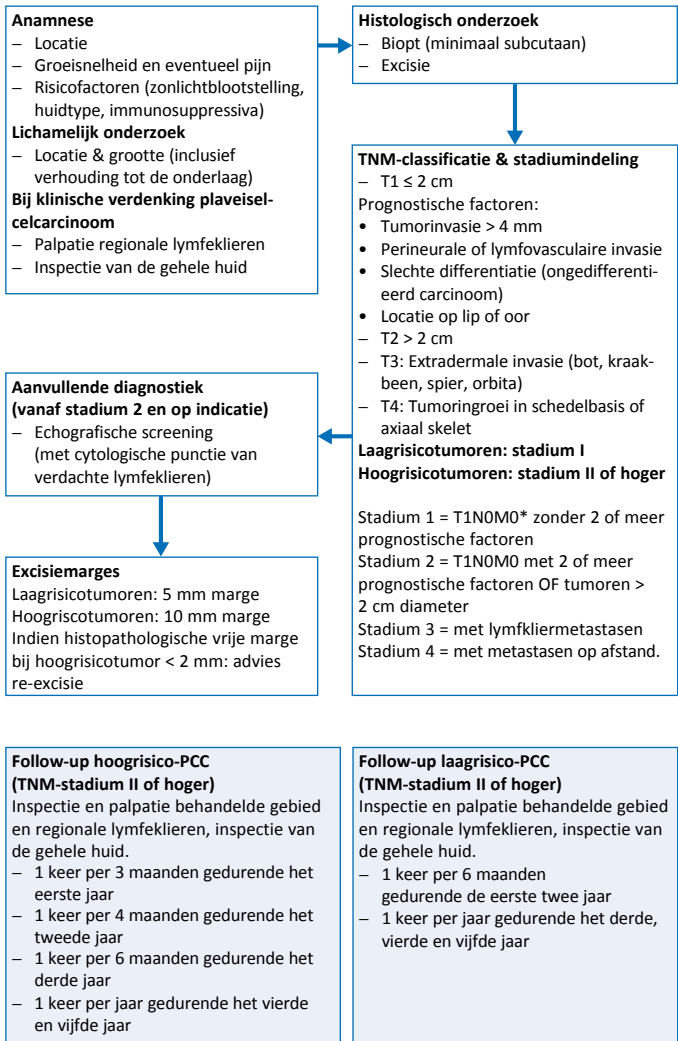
**Anamnese**
– Locatie
– Groeisnelheid en eventueel pijn
– Risicofactoren (zonlichtblootstelling, huidtype, immunosuppressiva)
**Lichamelijk onderzoek**
– Locatie & grootte (inclusief verhouding tot de onderlaag)
**Bij klinische verdenking plaveiselcelcarcinoom**
– Palpatie regionale lymfeklieren
– Inspectie van de gehele huid

**Histologisch onderzoek**
– Biopt (minimaal subcutaan)
– Excisie

**TNM-classificatie & stadiumindeling**
– T1 ≤ 2 cm
Prognostische factoren:
• Tumorinvasie > 4 mm
• Perineurale of lymfovasculaire invasie
• Slechte differentiatie (ongedifferentieerd carcinoom)
• Locatie op lip of oor
– T2 > 2 cm
– T3: Extradermale invasie (bot, kraakbeen, spier, orbita)
– T4: Tumoringroei in schedelbasis of axiaal skelet
**Laagrisicotumoren: stadium I**
**Hoogrisicotumoren: stadium II of hoger**

Stadium 1 = T1N0M0* zonder 2 of meer prognostische factoren
Stadium 2 = T1N0M0 met 2 of meer prognostische factoren OF tumoren > 2 cm diameter
Stadium 3 = met lymfkliermetastasen
Stadium 4 = met metastasen op afstand.

**Aanvullende diagnostiek (vanaf stadium 2 en op indicatie)**
– Echografische screening (met cytologische punctie van verdachte lymfeklieren)

**Excisiemarges**
Laagrisicotumoren: 5 mm marge
Hoogriscotumoren: 10 mm marge
Indien histopathologische vrije marge bij hoogrisicotumor < 2 mm: advies re-excisie

**Follow-up hoogrisico-PCC (TNM-stadium II of hoger)**
Inspectie en palpatie behandelde gebied en regionale lymfeklieren, inspectie van de gehele huid.
– 1 keer per 3 maanden gedurende het eerste jaar
– 1 keer per 4 maanden gedurende het tweede jaar
– 1 keer per 6 maanden gedurende het derde jaar
– 1 keer per jaar gedurende het vierde en vijfde jaar

**Follow-up laagrisico-PCC (TNM-stadium II of hoger)**
Inspectie en palpatie behandelde gebied en regionale lymfeklieren, inspectie van de gehele huid.
– 1 keer per 6 maanden gedurende de eerste twee jaar
– 1 keer per jaar gedurende het derde, vierde en vijfde jaar